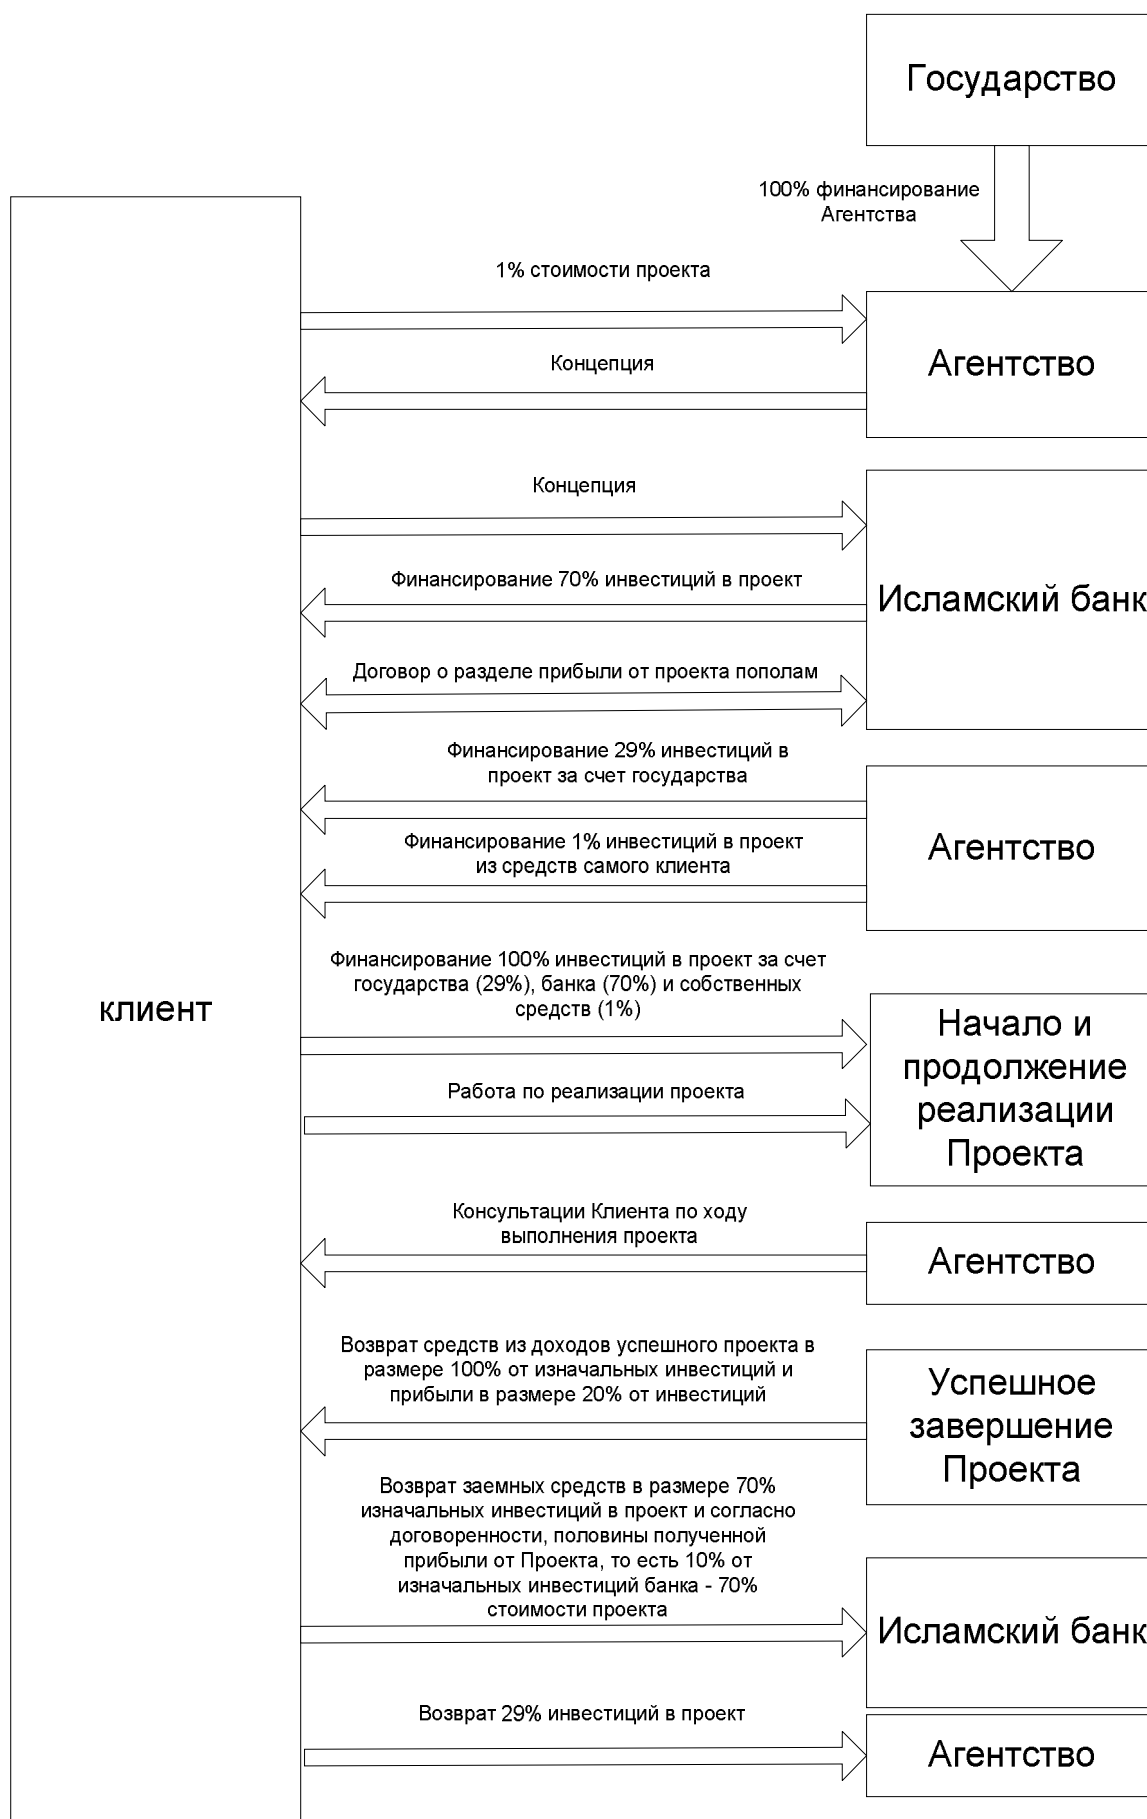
Государство

100% финансирование Агентства

1% стоимости проекта

Концепция

Агентство

Концепция

Финансирование 70% инвестиций в проект

Исламский банк

Договор о разделе прибыли от проекта пополам

Финансирование 29% инвестиций в проект за счет государства

Финансирование 1% инвестиций в проект из средств самого клиента

Агентство

клиент

Финансирование 100% инвестиций в проект за счет государства (29%), банка (70%) и собственных средств (1%)

Работа по реализации проекта

Начало и продолжение реализации Проекта

Консультации Клиента по ходу выполнения проекта

Агентство

Возврат средств из доходов успешного проекта в размере 100% от изначальных инвестиций и прибыли в размере 20% от инвестиций

Успешное завершение Проекта

Возврат заемных средств в размере 70% изначальных инвестиций в проект и согласно договоренности, половины полученной прибыли от Проекта, то есть 10% от изначальных инвестиций банка - 70% стоимости проекта

Исламский банк

Возврат 29% инвестиций в проект

Агентство